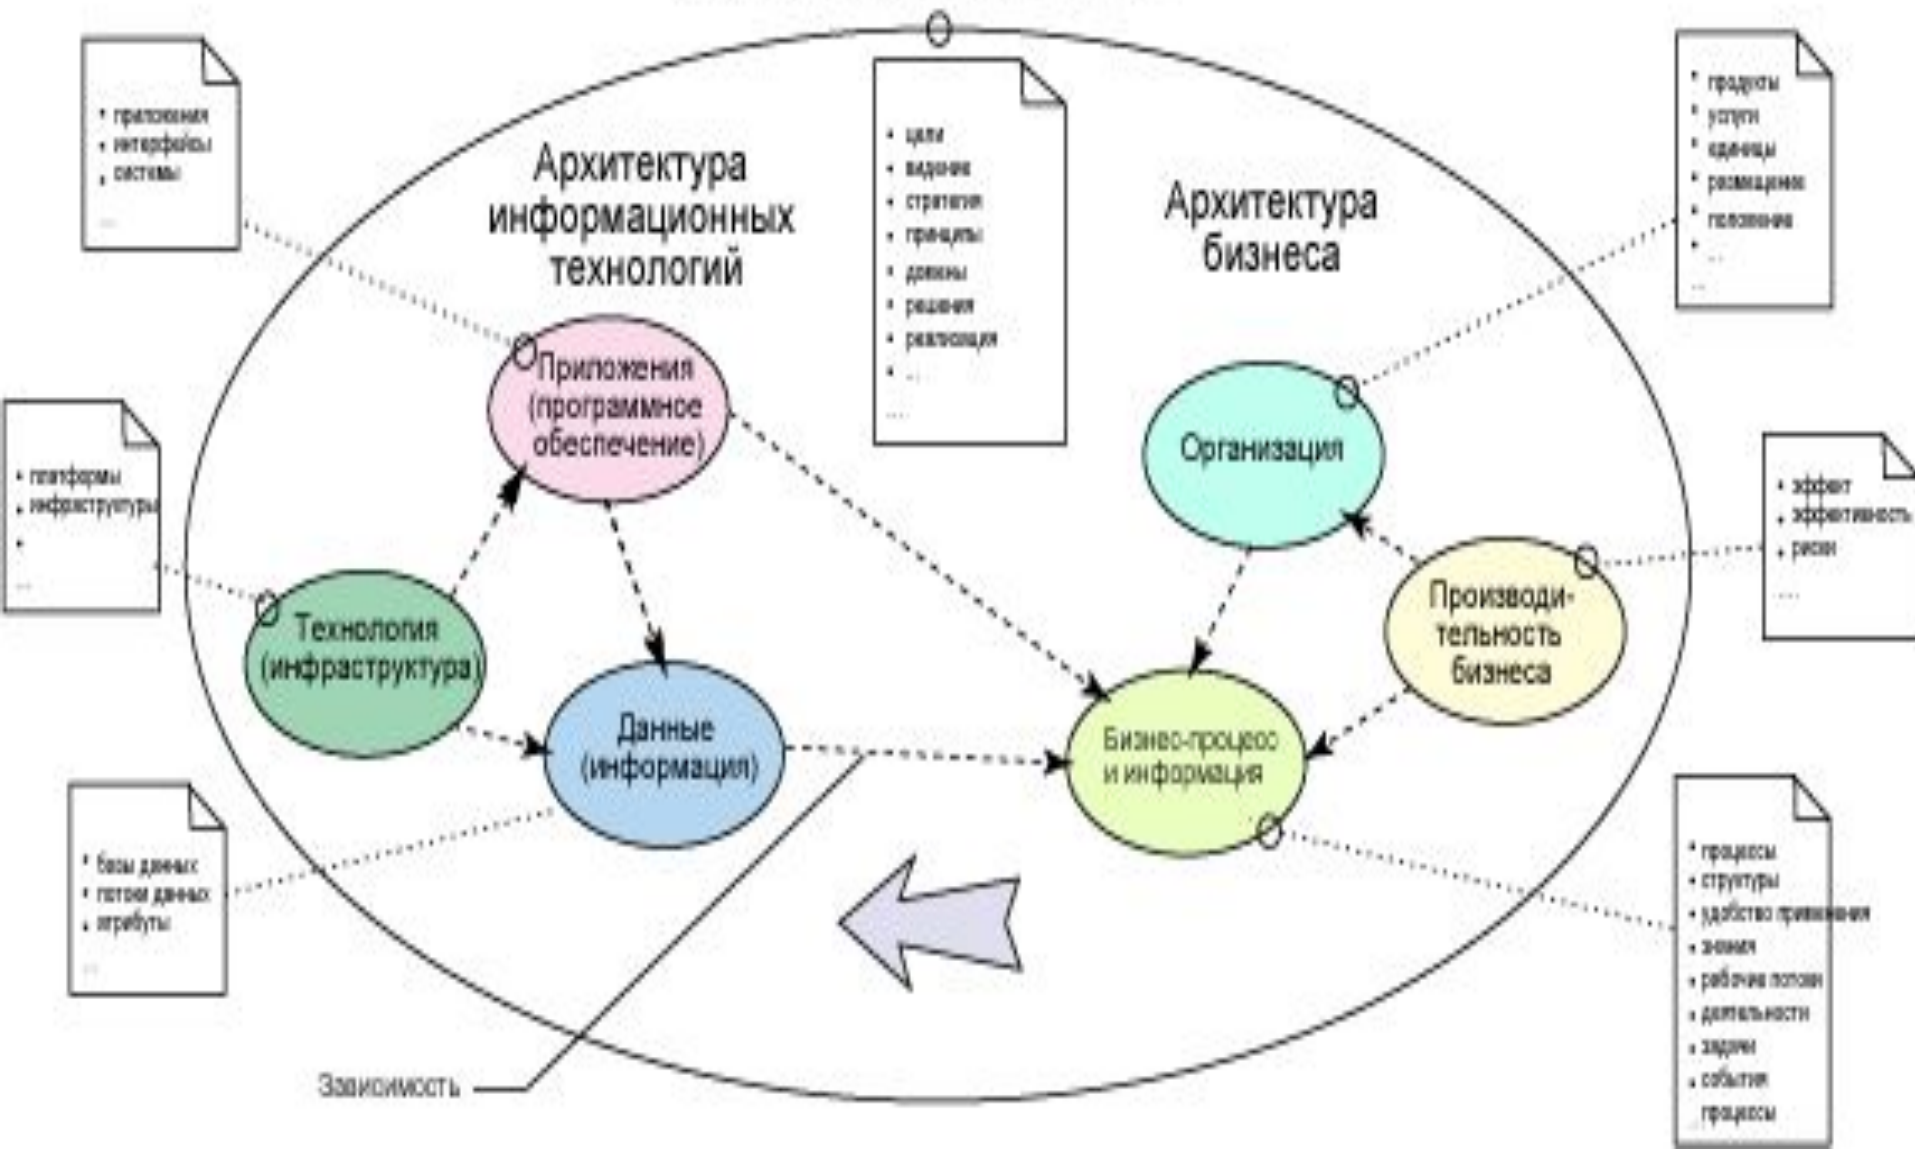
• приложения
• интерфейсы
• системы
...

• цели
• видение
• стратегия
• принципы
• домены
• решения
• реализация
• ...
...

• продукты
• услуги
• единицы
• размещение
• положение
• ...
...

Архитектура информационных технологий

Архитектура бизнеса

• платформы
• инфраструктуры
•
...

Приложения (программное обеспечение)

Организация

• эффект
• эффективность
• риски
...

Технология (инфраструктура)

Производительность бизнеса

Данные (информация)

Бизнес-процесс и информация

• базы данных
• потоки данных
• атрибуты
...

• процессы
• структуры
• удобство применения
• знания
• рабочие потоки
• деятельности
• задачи
• события
процессы

Зависимость